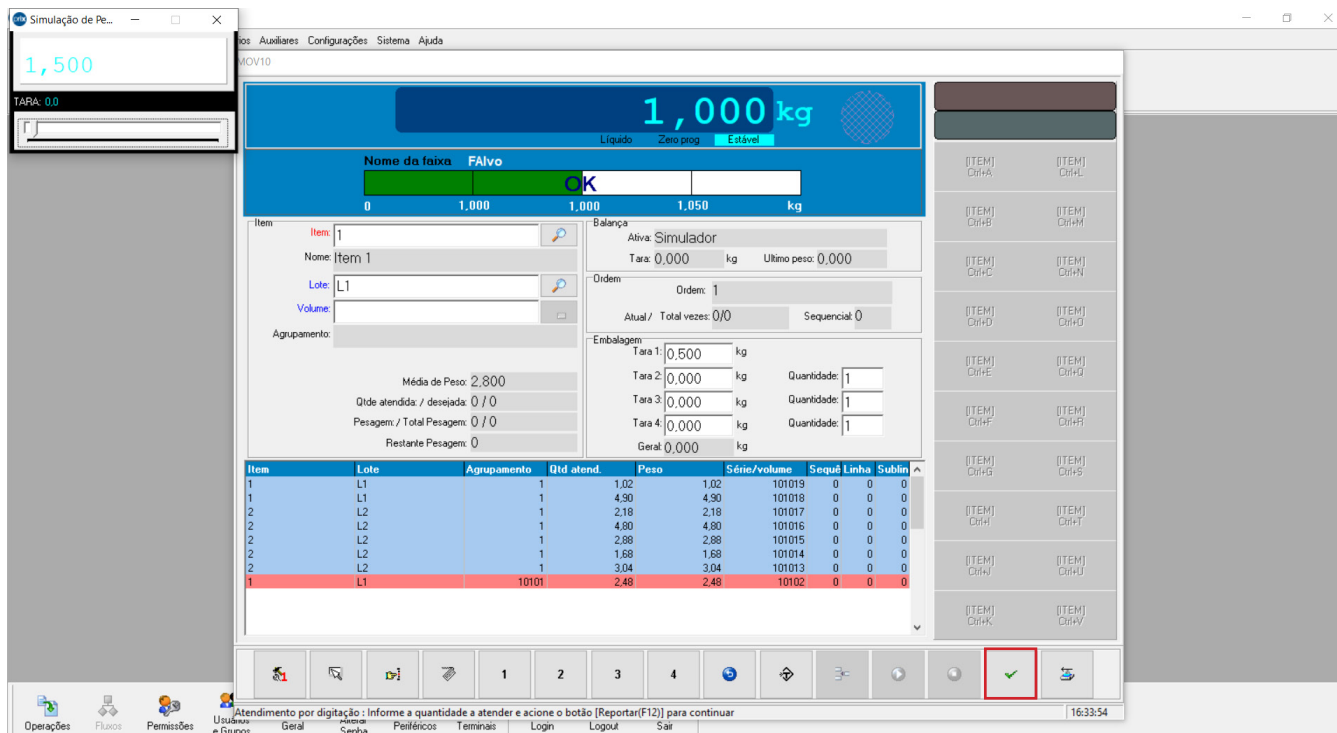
Simulação de Pe...

1,500

TARA: 0,0

ios Auxiliares Configurações Sistema Ajuda

MOV10

1,000 kg

Líquido Zero prog Estável

Nome da faixa FAlvo

OK

0 1,000 1,000 1,050 kg

Item
Item: 1
Nome: Item 1
Lote: L1
Volume:
Agrupamento:

Média de Peso: 2,800
Qtde atendida: / desejada: 0 / 0
Pesagem: / Total Pesagem: 0 / 0
Restante Pesagem: 0

Balança
Ativa: Simulador
Tara: 0,000 kg Ultimo peso: 0,000

Ordem
Ordem: 1
Atual / Total vezes: 0/0 Sequencial: 0

Embalagem
Tara 1: 0,500 kg
Tara 2: 0,000 kg Quantidade: 1
Tara 3: 0,000 kg Quantidade: 1
Tara 4: 0,000 kg Quantidade: 1
Geral: 0,000 kg

| Item | Lote | Agrupamento | Qtd atend. | Peso | Série/volume | Sequê | Linha | Sublin |
|---|---|---|---|---|---|---|---|---|
| 1 | L1 | 1 | 1,02 | 1,02 | 101019 | 0 | 0 | 0 |
| 1 | L1 | 1 | 4,90 | 4,90 | 101018 | 0 | 0 | 0 |
| 2 | L2 | 1 | 2,18 | 2,18 | 101017 | 0 | 0 | 0 |
| 2 | L2 | 1 | 4,80 | 4,80 | 101016 | 0 | 0 | 0 |
| 2 | L2 | 1 | 2,88 | 2,88 | 101015 | 0 | 0 | 0 |
| 2 | L2 | 1 | 1,68 | 1,68 | 101014 | 0 | 0 | 0 |
| 2 | L2 | 1 | 3,04 | 3,04 | 101013 | 0 | 0 | 0 |
| 1 | L1 | 10101 | 2,48 | 2,48 | 10102 | 0 | 0 | 0 |

[ITEM] Ctrl+A [ITEM] Ctrl+L
[ITEM] Ctrl+B [ITEM] Ctrl+M
[ITEM] Ctrl+C [ITEM] Ctrl+N
[ITEM] Ctrl+D [ITEM] Ctrl+O
[ITEM] Ctrl+E [ITEM] Ctrl+Q
[ITEM] Ctrl+F [ITEM] Ctrl+R
[ITEM] Ctrl+G [ITEM] Ctrl+S
[ITEM] Ctrl+I [ITEM] Ctrl+T
[ITEM] Ctrl+J [ITEM] Ctrl+U
[ITEM] Ctrl+K [ITEM] Ctrl+V

1 2 3 4

Operações Fluxos Permissões Usuários e Grupos Geral Alterar Senha Periféricos Terminais Login Logout Sair

Atendimento por digitação : Informe a quantidade a atender e acione o botão [Reportar(F12)] para continuar

16:33:54